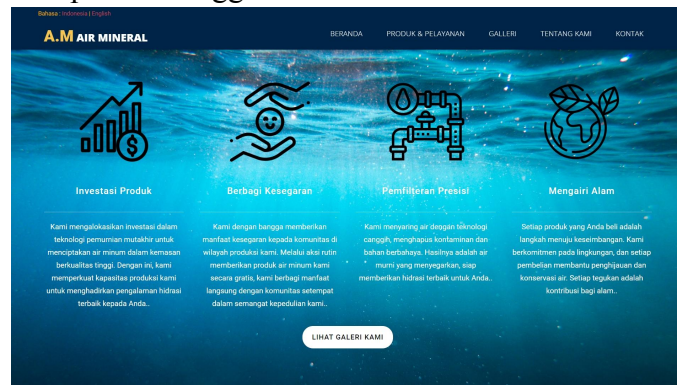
Bahasa : Indonesia | English

A.M AIR MINERAL

BERANDA PRODUK & PELAYANAN GALLERI TENTANG KAMI KONTAK

Investasi Produk

Kami mengalokasikan investasi dalam teknologi pemurnian mutakhir untuk menciptakan air minum dalam kemasan berkualitas tinggi. Dengan ini, kami memperkuat kapasitas produksi kami untuk menghadirkan pengalaman hidrasi terbaik kepada Anda..

Berbagi Kesegaran

Kami dengan bangga memberikan manfaat kesegaran kepada komunitas di wilayah produksi kami. Melalui aksi rutin memberikan produk air minum kami secara gratis, kami berbagi manfaat langsung dengan komunitas setempat dalam semangat kepedulian kami..

Pemfilteran Presisi

Kami menyaring air dengan teknologi canggih, menghapus kontaminan dan bahan berbahaya. Hasilnya adalah air murni yang menyegarkan, siap memberikan hidrasi terbaik untuk Anda..

Mengairi Alam

Setiap produk yang Anda beli adalah langkah menuju keseimbangan. Kami berkomitmen pada lingkungan, dan setiap pembelian membantu penghijauan dan konservasi air. Setiap tegukan adalah kontribusi bagi alam..

LIHAT GALERI KAMI